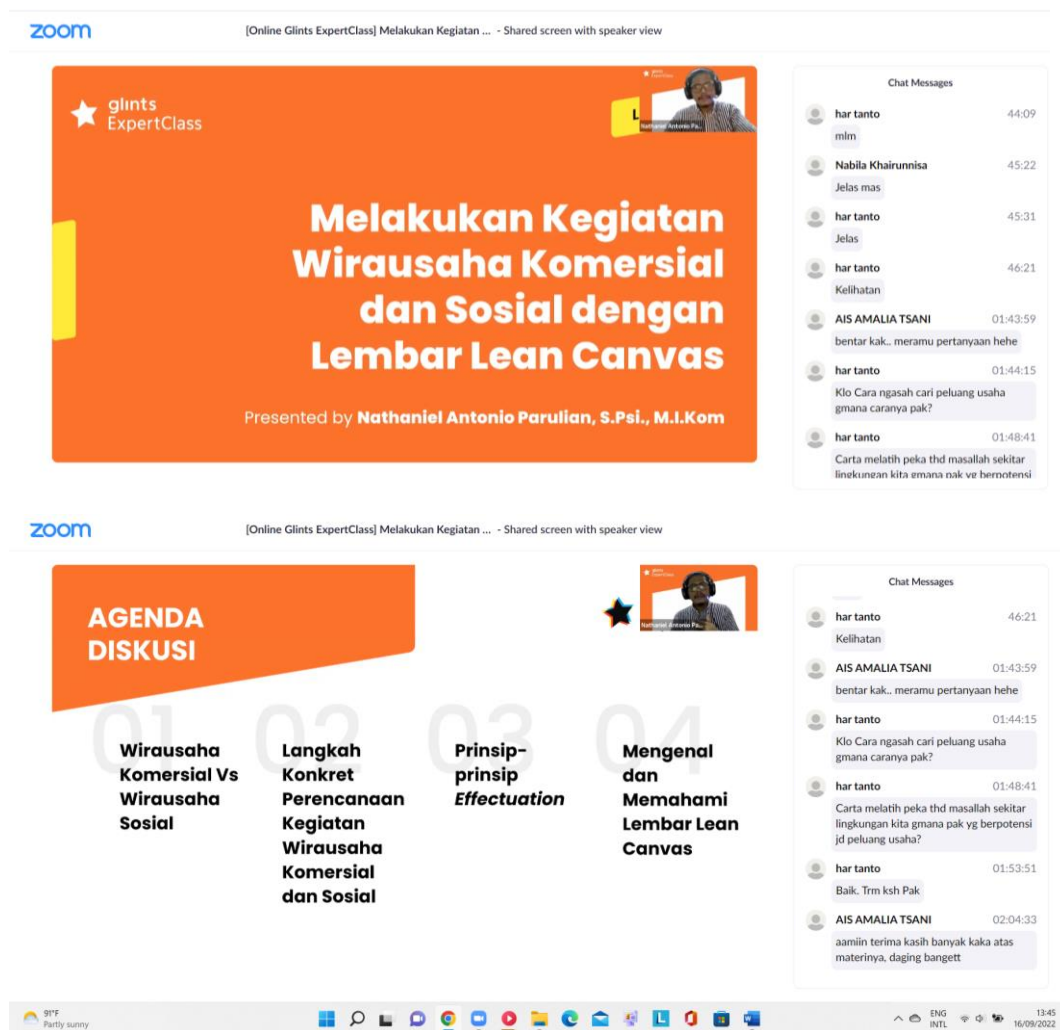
zoom

[Online Glints ExpertClass] Melakukan Kegiatan ... - Shared screen with speaker view

glints ExpertClass

Nathaniel Antonio Pa...

Melakukan Kegiatan Wirausaha Komersial dan Sosial dengan Lembar Lean Canvas

Presented by **Nathaniel Antonio Parulian, S.Psi., M.I.Kom**

Chat Messages

har tanto 44:09
mlm

Nabila Khairunnisa 45:22
Jelas mas

har tanto 45:31
Jelas

har tanto 46:21
Kelihatan

AIS AMALIA TSANI 01:43:59
bentar kak.. meramu pertanyaan hehe

har tanto 01:44:15
Klo Cara ngasah cari peluang usaha gmana caranya pak?

har tanto 01:48:41
Carta melatih peka thd masallah sekitar lingkungan kita gmana pak yg berpotensi

zoom

[Online Glints ExpertClass] Melakukan Kegiatan ... - Shared screen with speaker view

AGENDA DISKUSI

Nathaniel Antonio Pa...

01
Wirausaha Komersial Vs Wirausaha Sosial

02
Langkah Konkret Perencanaan Kegiatan Wirausaha Komersial dan Sosial

03
Prinsip-prinsip *Effectuation*

04
Mengenal dan Memahami Lembar Lean Canvas

Chat Messages

har tanto 46:21
Kelihatan

AIS AMALIA TSANI 01:43:59
bentar kak.. meramu pertanyaan hehe

har tanto 01:44:15
Klo Cara ngasah cari peluang usaha gmana caranya pak?

har tanto 01:48:41
Carta melatih peka thd masallah sekitar lingkungan kita gmana pak yg berpotensi jd peluang usaha?

har tanto 01:53:51
Baik. Trm ksh Pak

AIS AMALIA TSANI 02:04:33
aamiin terima kasih banyak kaka atas materinya, daging bangett

91°F
Partly sunny

ENG
INTL
13:45
16/09/2022